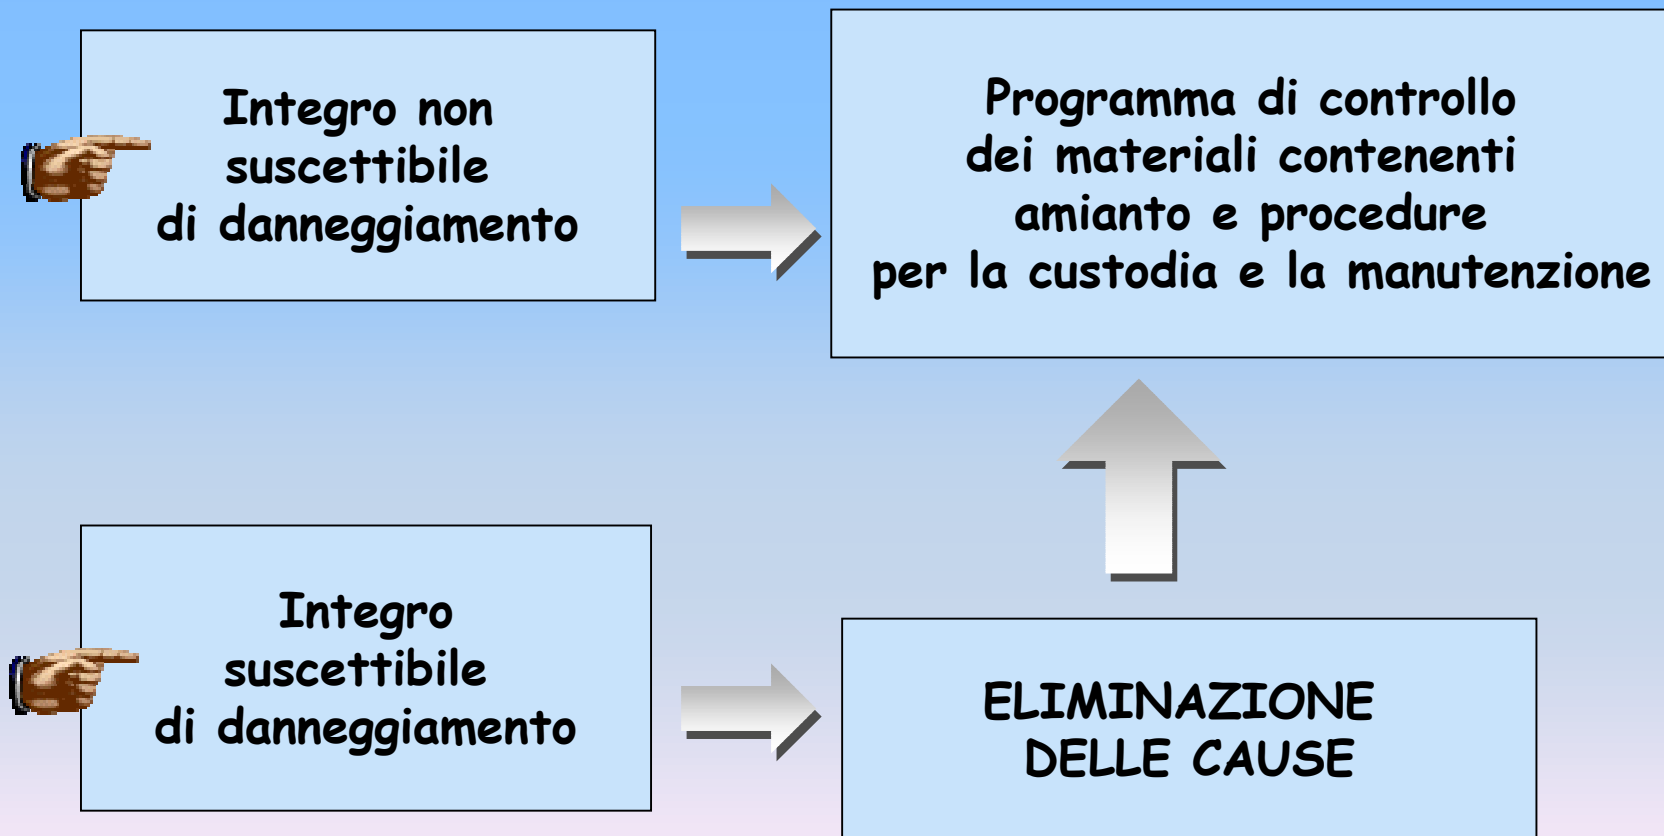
Integro non suscettibile di danneggiamento

Programma di controllo dei materiali contenenti amianto e procedure per la custodia e la manutenzione

Integro suscettibile di danneggiamento

ELIMINAZIONE DELLE CAUSE